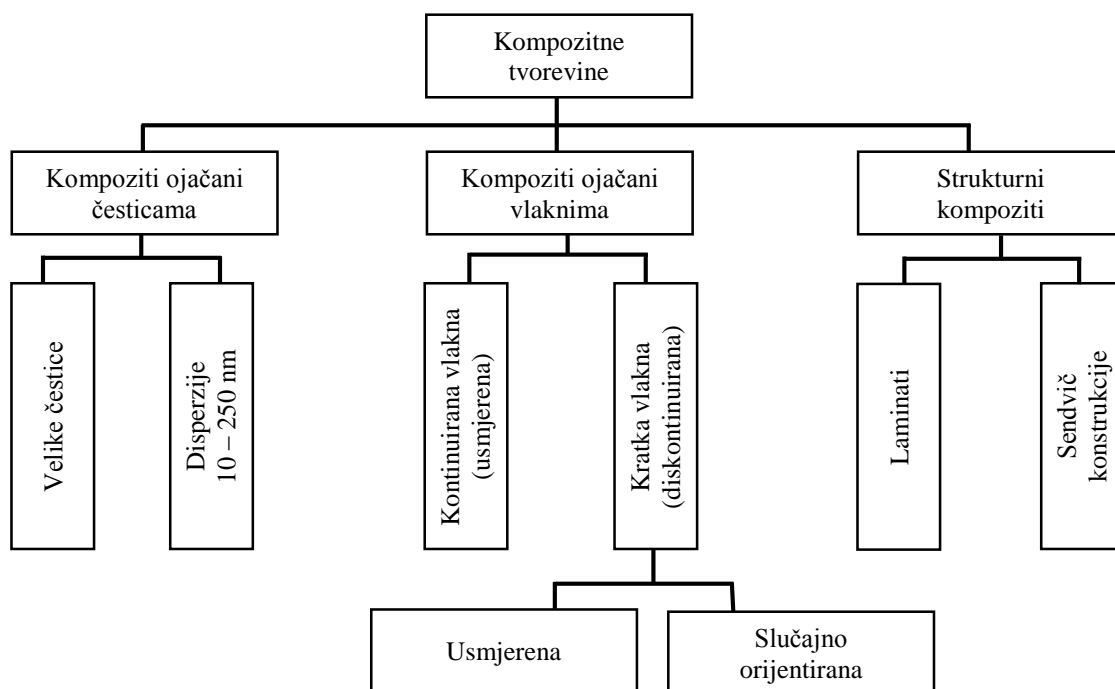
Kompozitne tvorevine

Kompoziti ojačani česticama

Kompoziti ojačani vlaknima

Strukturni kompoziti

Velike čestice

Disperzije 10 – 250 nm

Kontinuirana vlakna (usmjerena)

Kratka vlakna (diskontinuirana)

Laminati

Sendvič konstrukcije

Usmjerena

Slučajno orijentirana